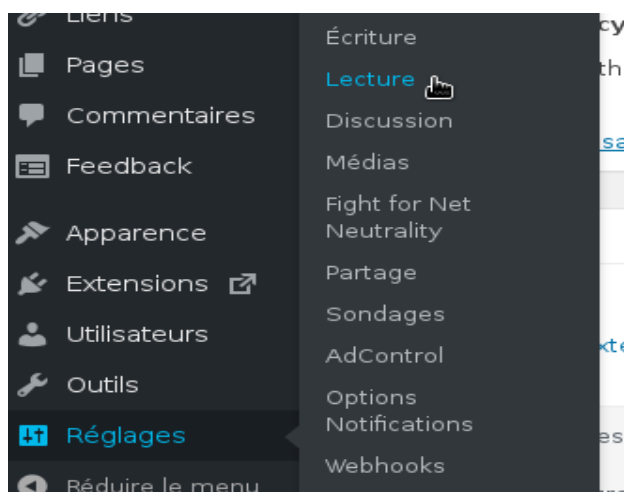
Liens
Pages
Commentaires
Feedback
Apparence
Extensions
Utilisateurs
Outils
Réglages
Réduire le menu

Écriture
Lecture
Discussion
Médias
Fight for Net Neutrality
Partage
Sondages
AdControl
Options Notifications
Webhooks

cy
th
sa
xte
es